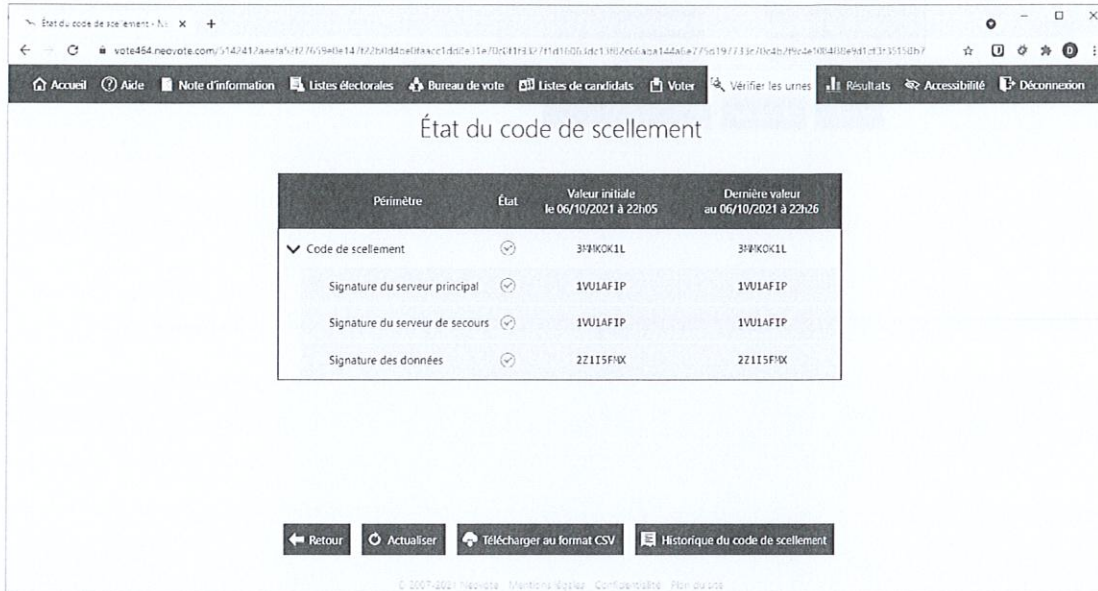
État du code de scellement - N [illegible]

vote464.neovote.com/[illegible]

Accueil Aide Note d'information Listes électorales Bureau de vote Listes de candidats Voter Vérifier les urnes Résultats Accessibilité Déconnexion

État du code de scellement

| Périmètre | État | Valeur initiale le 06/10/2021 à 22h05 | Dernière valeur au 06/10/2021 à 22h26 |
|---|---|---|---|
| Code de scellement | | 3MMKOK1L | 3MMKOK1L |
| Signature du serveur principal | | 1VU1AFIP | 1VU1AFIP |
| Signature du serveur de secours | | 1VU1AFIP | 1VU1AFIP |
| Signature des données | | 2Z1I5FMX | 2Z1I5FMX |

Retour Actualiser Télécharger au format CSV Historique du code de scellement

© 2007-2021 Neovote Mentions légales Confidentialité Plan du site